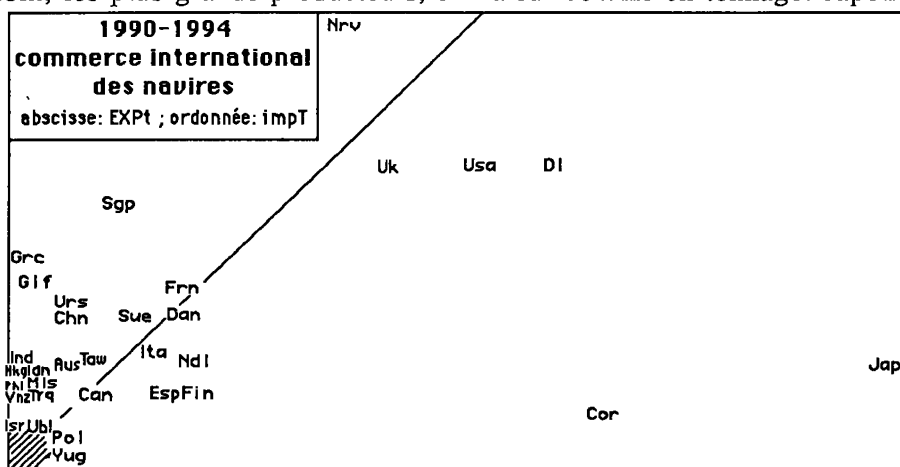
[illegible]

1990-1994
commerce international
des navires
abscisse: EXPt ; ordonnée: impT

Nrv

Uk Usa Dl

Sgp

Grc
Glf
Urs
Chn
Frn
Sue Dan

Ind
Hkg Idn
Phl Mls
Vnz Trq
Aus Taw
Ita Ndl
Jap
Can EspFin
Cor
Isr Ubl
Pol
Yug